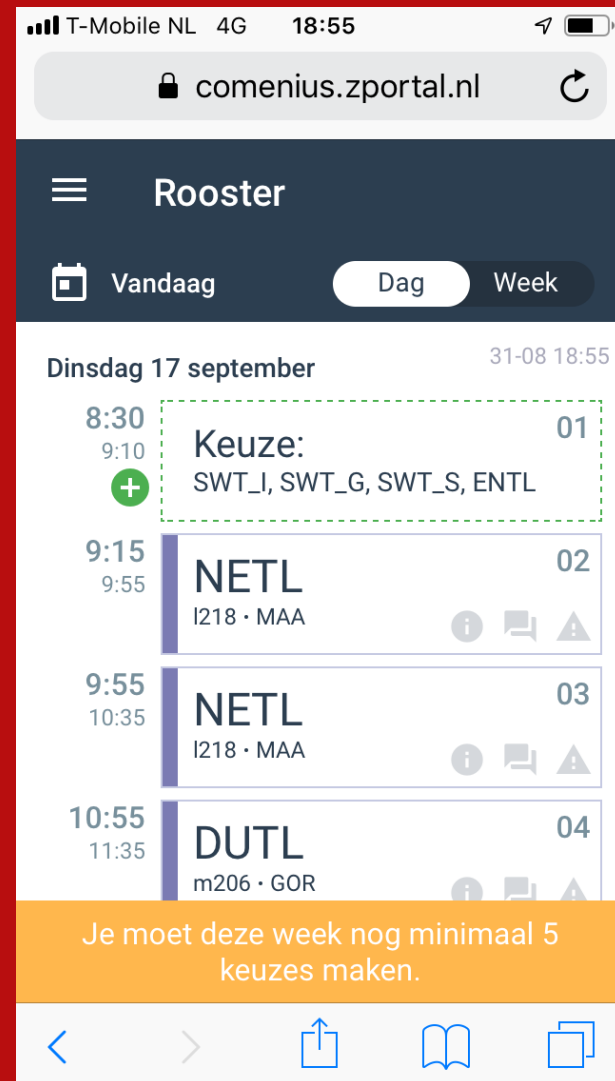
T-Mobile NL 4G 18:55

comenius.zportal.nl

Rooster

Vandaag

Dag Week

Dinsdag 17 september

31-08 18:55

8:30
9:10

Keuze:
SWT_I, SWT_G, SWT_S, ENTL

01

9:15
9:55

NETL
l218 · MAA

02

9:55
10:35

NETL
l218 · MAA

03

10:55
11:35

DUTL
m206 · GOR

04

Je moet deze week nog minimaal 5 keuzes maken.